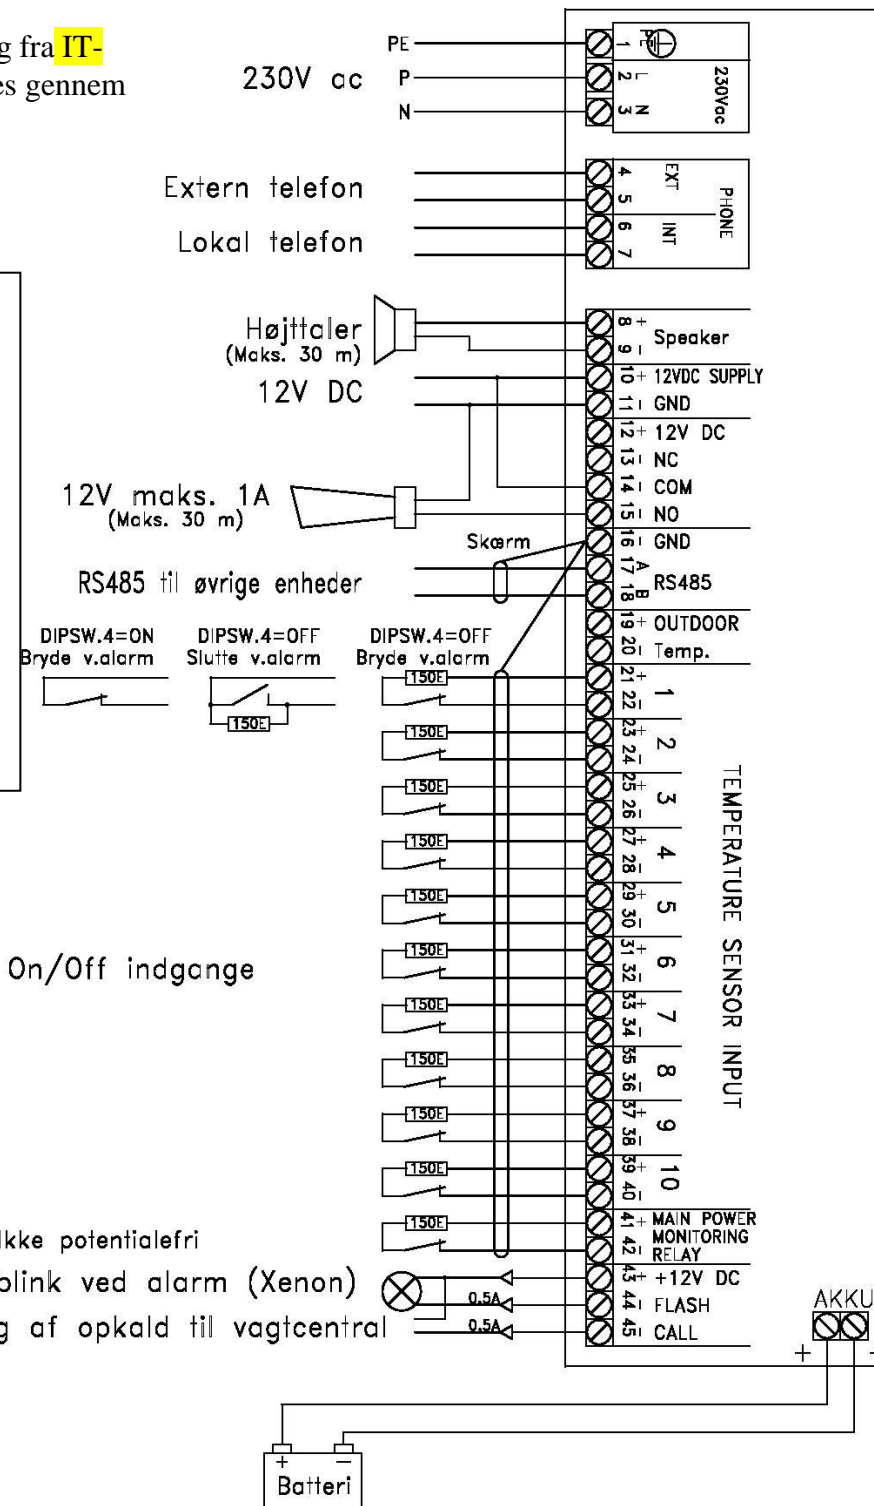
g fra IT-
es gennem

230V ac

PE
P
N

1 PE
2 L
3 N
230Vac

Extern telefon
Lokal telefon

4
5 EXT
6
7 INT
PHONE

Højttaler
(Maks. 30 m)

12V DC

12V maks. 1A
(Maks. 30 m)

Skærm

RS485 til øvrige enheder

DIPSW.4=ON
Bryde v.alarm

DIPSW.4=OFF
Slutte v.alarm

DIPSW.4=OFF
Bryde v.alarm

150E

8 +
9 −
Speaker
10 + 12VDC SUPPLY
11 − GND
12 + 12V DC
13 − NC
14 − COM
15 − NO
16 − GND
17 A
18 B
RS485
19 + OUTDOOR
20 − Temp.
21 +
22 −
1
23 +
24 −
2
25 +
26 −
3
27 +
28 −
4
29 +
30 −
5
31 +
32 −
6
33 +
34 −
7
35
36 −
8
37 +
38 −
9
39 +
40 −
10
41 + MAIN POWER
42 − MONITORING RELAY
43 + +12V DC
44 − FLASH
45 − CALL

TEMPERATURE SENSOR INPUT

On/Off indgange

kke potentialefri
blink ved alarm (Xenon)
g af opkald til vagtcentral

0.5A
0.5A

AKKU
+
−

+
−
Batteri